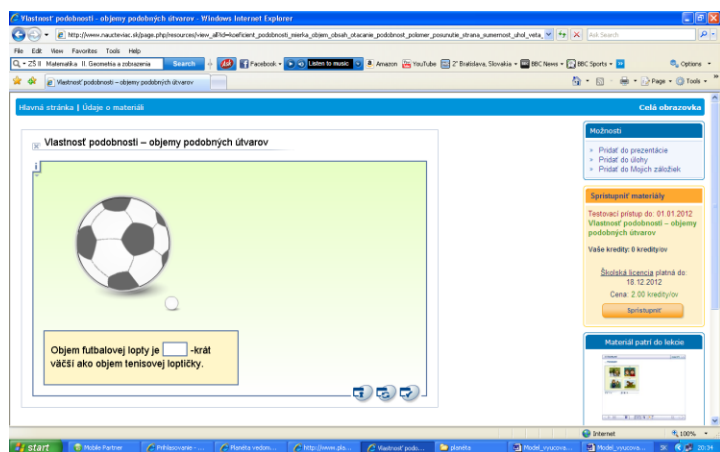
Vlastnosť podobnosti – objemy podobných útvarov - Windows Internet Explorer

http://www.naucteviac.sk/page.php/resources/view_all?id=koeficient_podobnosti_mierka_objem_obsah_otacanie_podobnost_polomer_posunutie_strana_sumernost_uhol_veta_

Ask Search

File Edit View Favorites Tools Help

ZŠ II. Matematika II. Geometria a zobrazenia Search Facebook Listen to music Amazon YouTube 2° Bratislava, Slovakia BBC News BBC Sports Options

Vlastnosť podobnosti – objemy podobných útvarov

Page Tools

Hlavná stránka | Údaje o materiáli

Celá obrazovka

Vlastnosť podobnosti – objemy podobných útvarov

i

Objem futbalovej lopty je [ ] -krát väčší ako objem tenisovej loptičky.

Možnosti

Pridať do prezentácie

Pridať do úlohy

Pridať do Mojich záložiek

Sprístupniť materiály

Testovací prístup do: 01.01.2012

Vlastnosť podobnosti – objemy podobných útvarov

Vaše kredity: 0 kreditý/ov

Školská licencia platná do: 18.12.2012

Cena: 2.00 kredity/ov

Sprístupniť

Materiál patrí do lekcie

Internet 100%

start Mobile Partner Prihlasovanie - ... Planéta vedom... http://www.pla... Vlastnosť podo... planéta Model_vyucova... Model_vyucova... SK 20:34